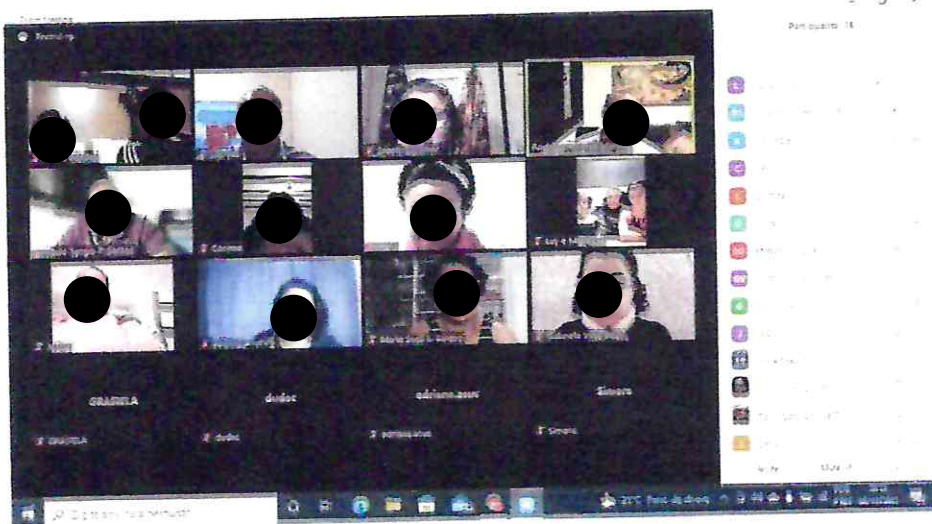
Gravando

Participantes 16

Gômes

Luiz e M

Valéria

Maria José S. Pedro

GRAZIELA

dudoc

adriana.asse

Simone

GRAZIELA

dudoc

adrianaasse

Simone

Digite aqui para pesquisar

22°C Parc ensolarado